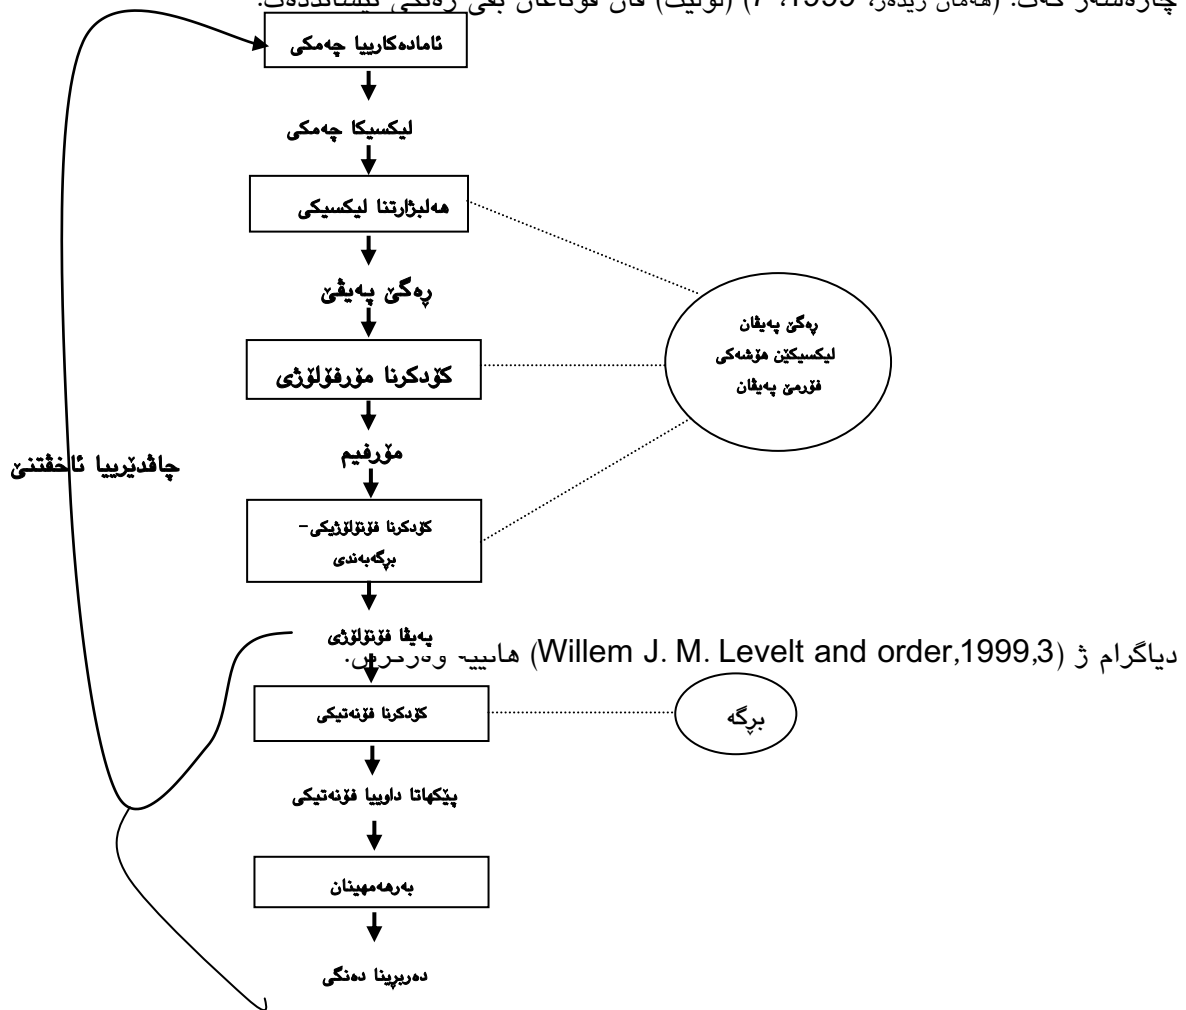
چارەسەر كەت. (هەمان ژێدەر، 1999، 7) (لوێلت) فان قوناغان بڤی رەنگی نیشانددەت:

ئامادەكارییا چەمكی

لیكسیكا چەمكی

هەلبژارتنا لیكسیكی

رەگێ پەیڤێ

كۆدكرنا مۆرفۆلۆژی

مۆرفیم

كۆدكرنا فۆنۆلۆژیكی- برگەبەندی

پەیڤا فۆنۆلۆژی

كۆدكرنا فۆنەتیكی

پێكهاتا داوییا فۆنەتیكی

بەرهەمهینان

دەربڕینا دەنگی

رەگێ پەیڤان لیكسیكێن مۆشەكی فۆرمێ پەیڤان

برگە

چاڤدێرییا ئاخفتنێ

دیاگرام ژ (Willem J. M. Levelt and order,1999,3) هاتیە وەرگرتن.